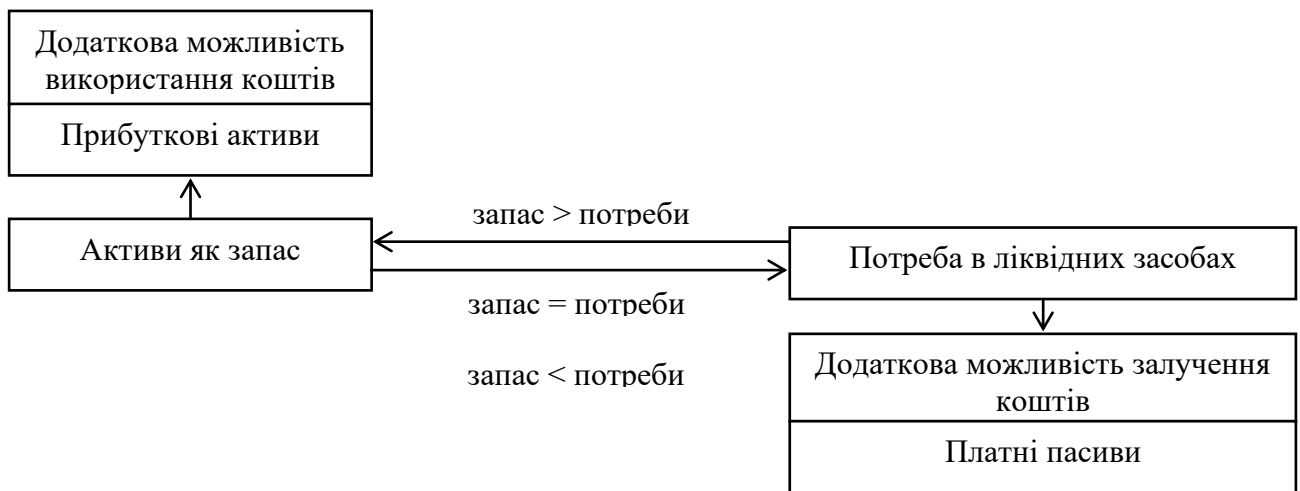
Додаткова можливість використання коштів

Прибуткові активи

запас > потреби

Активи як запас

Потреба в ліквідних засобах

запас = потреби

запас < потреби

Додаткова можливість залучення коштів

Платні пасиви